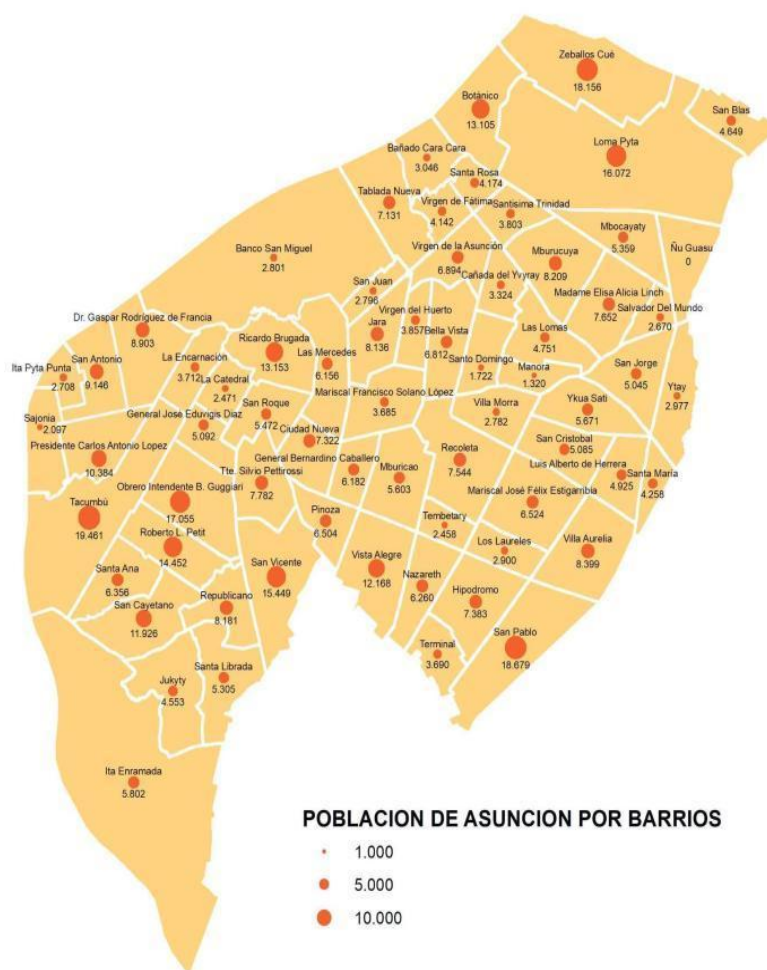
Zeballos Cué
18.156

San Blas
4.649

Botánico
13.105

Loma Pyta
16.072

Bañado Cara Cara
3.046

Santa Rosa
4.174

Tablada Nueva
7.131

Virgen de Fátima
4.142

Santísima Trinidad
3.803

Mbocayaty
5.359

Ñu Guasu
0

Banco San Miguel
2.801

Virgen de la Asunción
6.894

Mburucuya
8.209

Cañada del Yvyray
3.324

San Juan
2.796

Madame Elisa Alicia Linch
7.652

Salvador Del Mundo
2.670

Dr. Gaspar Rodríguez de Francia
8.903

Virgen del Huerto
3.857

Jara
8.136

Bella Vista
6.812

Las Lomas
4.751

Ricardo Brugada
13.153

Las Mercedes
6.156

Santo Domingo
1.722

Manora
1.320

San Jorge
5.045

Ita Pyta Punta
2.708

San Antonio
9.146

La Encarnación
3.712

La Catedral
2.471

Mariscal Francisco Solano López
3.685

Ytay
2.977

Sajonia
2.097

General José Eduvigis Díaz
5.092

San Roque
5.472

Villa Morra
2.782

Ykua Sati
5.671

Ciudad Nueva
7.322

San Cristobal
5.085

Presidente Carlos Antonio Lopez
10.384

General Bernardino Caballero
6.182

Recoleta
7.544

Luis Alberto de Herrera
4.925

Tte. Silvio Pettirossi
7.782

Mburicao
5.603

Santa María
4.258

Obrero Intendente B. Guggiari
17.055

Mariscal José Félix Estigarribia
6.524

Tacumbú
19.461

Tembetary
2.458

Roberto L. Petit
14.452

Pinoza
6.504

Los Laureles
2.900

Villa Aurelia
8.399

San Vicente
15.449

Santa Ana
6.356

Vista Alegre
12.168

Nazareth
6.260

San Cayetano
11.926

Republicano
8.181

Hipodromo
7.383

San Pablo
18.679

Terminal
3.690

Santa Librada
5.305

Jukyty
4.553

Ita Enramada
5.802

POBLACION DE ASUNCION POR BARRIOS
1.000
5.000
10.000